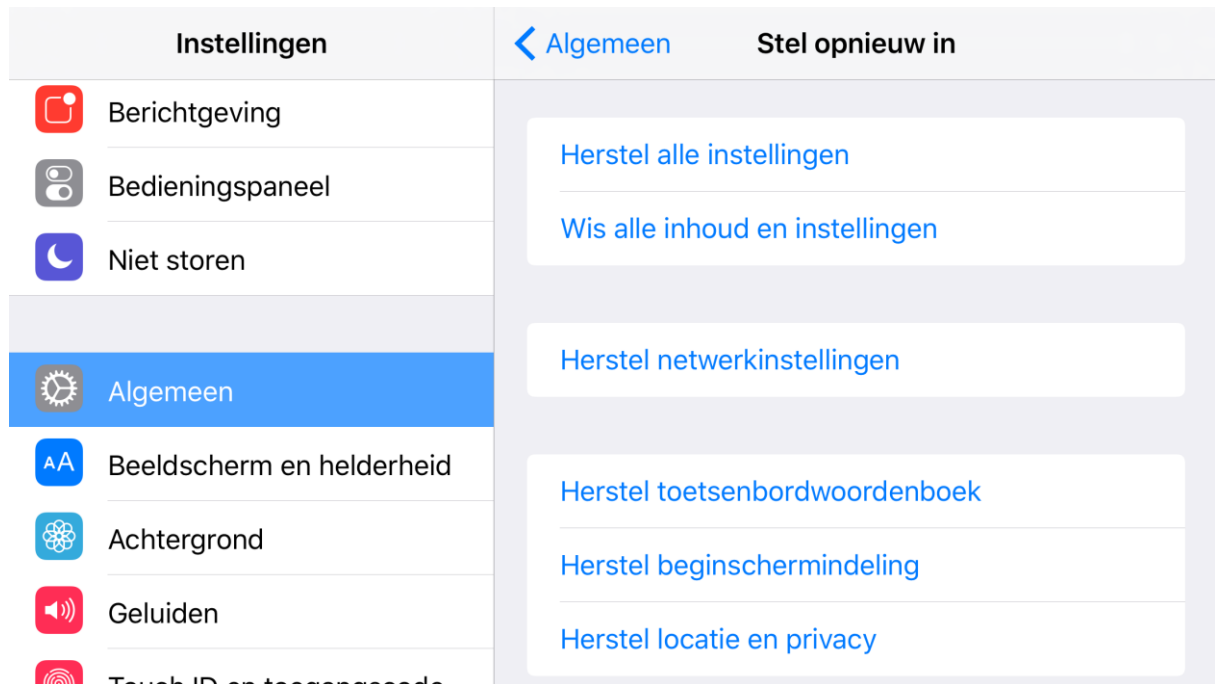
Instellingen

Berichtgeving

Bedieningspaneel

Niet storen

Algemeen

AA

Beeldscherm en helderheid

Achtergrond

Geluiden

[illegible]

Algemeen

Stel opnieuw in

Herstel alle instellingen

Wis alle inhoud en instellingen

Herstel netwerkinstellingen

Herstel toetsenbordwoordenboek

Herstel beginschermindeling

Herstel locatie en privacy